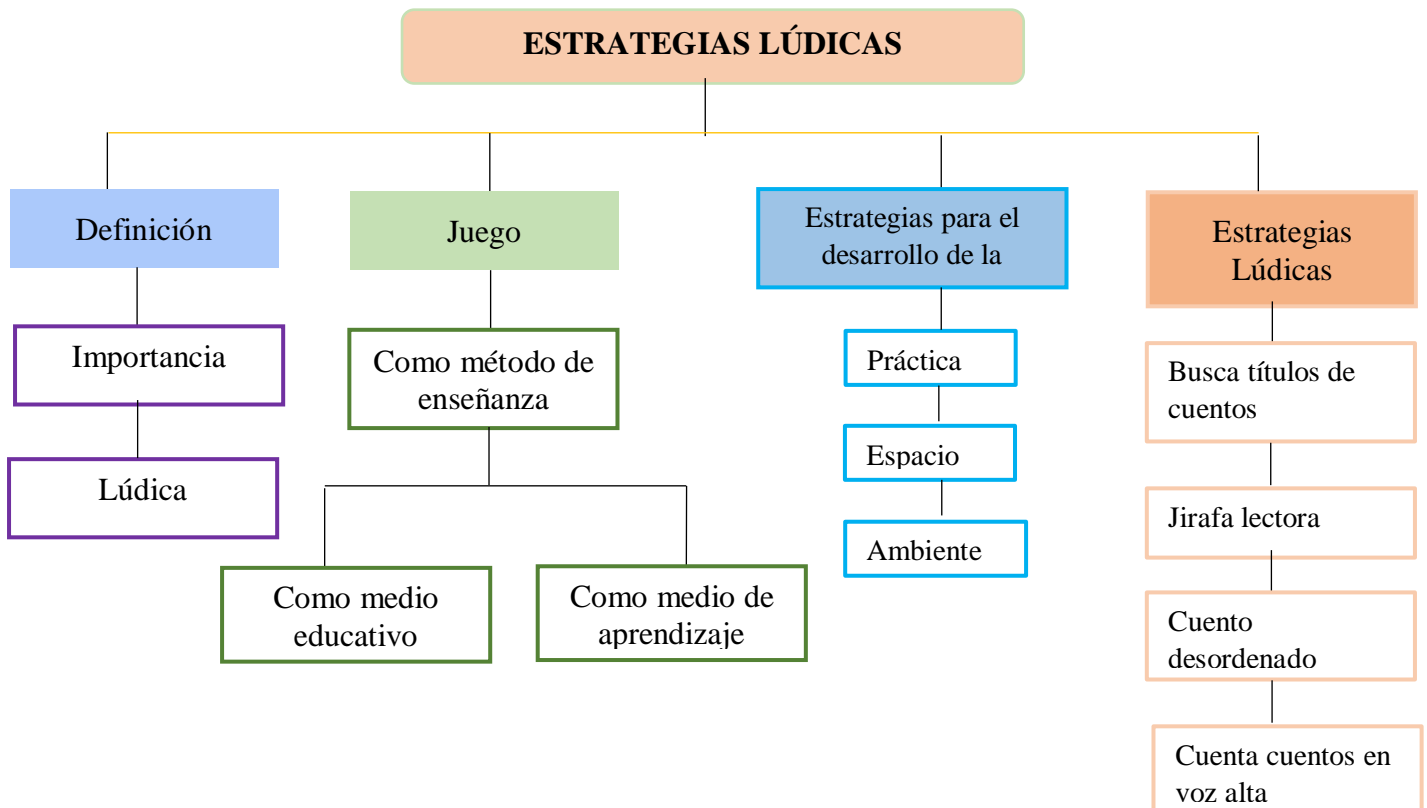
ESTRATEGIAS LÚDICAS

Definición

Importancia

Lúdica

Juego

Como método de enseñanza

Como medio educativo

Como medio de aprendizaje

Estrategias para el desarrollo de la

Práctica

Espacio

Ambiente

Estrategias Lúdicas

Busca títulos de cuentos

Jirafa lectora

Cuento desordenado

Cuenta cuentos en voz alta